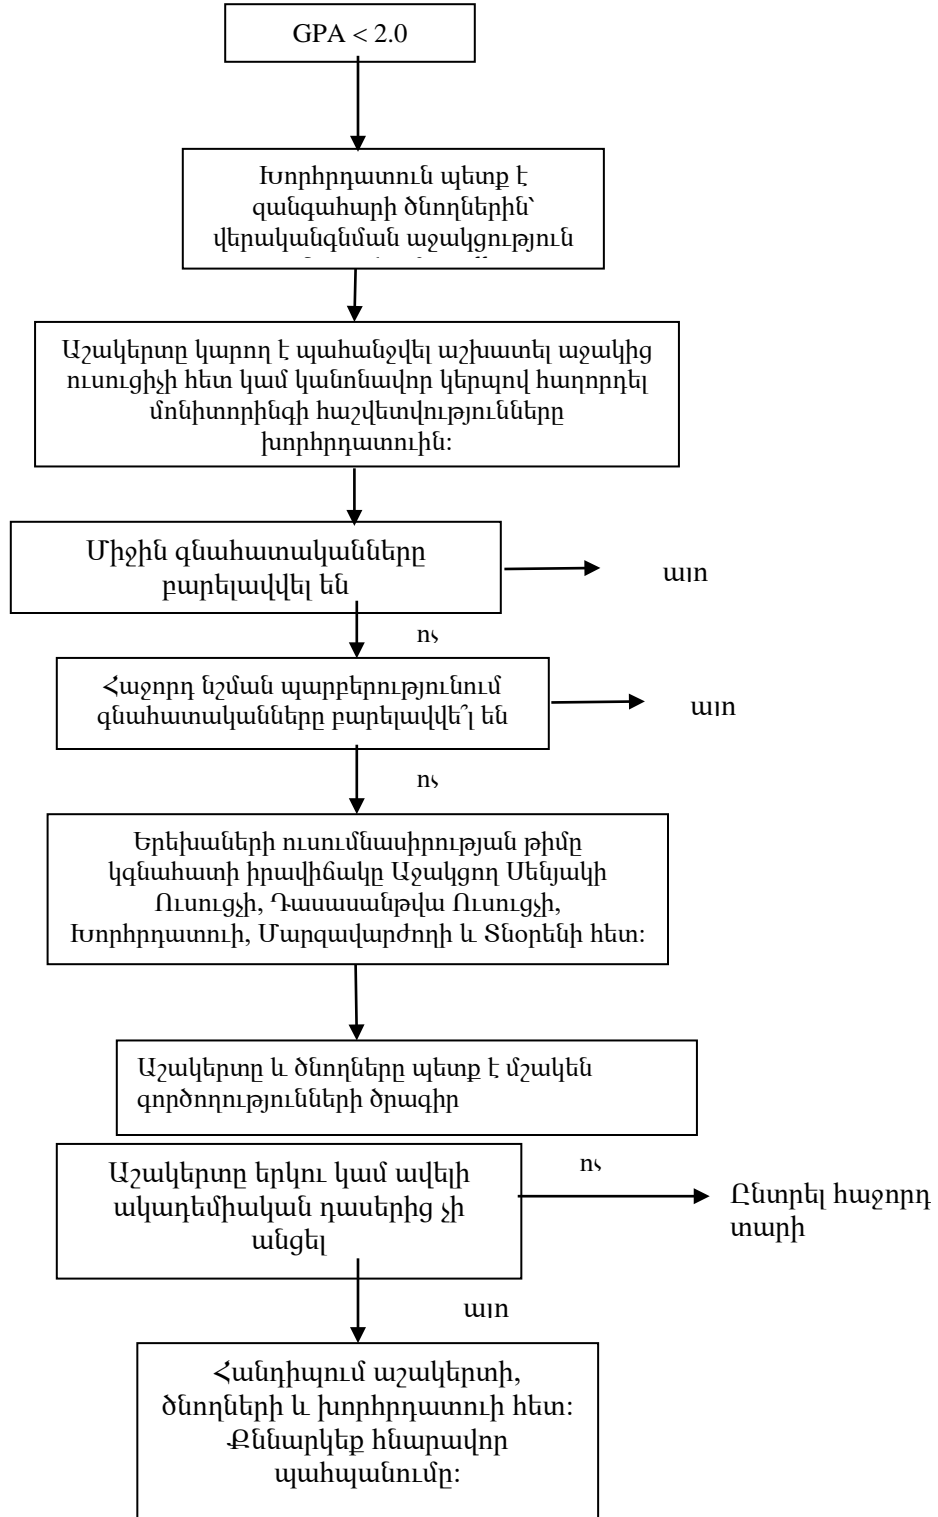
GPA < 2.0

Խորհրդատուն պետք է զանգահարի ծնողներին՝ վերականգնման աջակցություն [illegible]

Աշակերտը կարող է պահանջվել աշխատել աջակից ուսուցիչի հետ կամ կանոնավոր կերպով հաղորդել մոնիտորինգի հաշվետվությունները խորհրդատուին:

Միջին գնահատականները բարելավվել են

այո

ոչ

Հաջորդ նշման պարբերությունում գնահատականները բարելավվե՞լ են

այո

ոչ

Երեխաների ուսումնասիրության թիմը կգնահատի իրավիճակը Աջակցող Սենյակի Ուսուցչի, Դասասանթվա Ուսուցչի, Խորհրդատուի, Մարզավարժողի և Տնօրենի հետ:

Աշակերտը և ծնողները պետք է մշակեն գործողությունների ծրագիր

Աշակերտը երկու կամ ավելի ակադեմիական դասերից չի անցել

ոչ

Ընտրել հաջորդ տարի

այո

Հանդիպում աշակերտի, ծնողների և խորհրդատուի հետ: Քննարկեք հնարավոր պահպանումը: